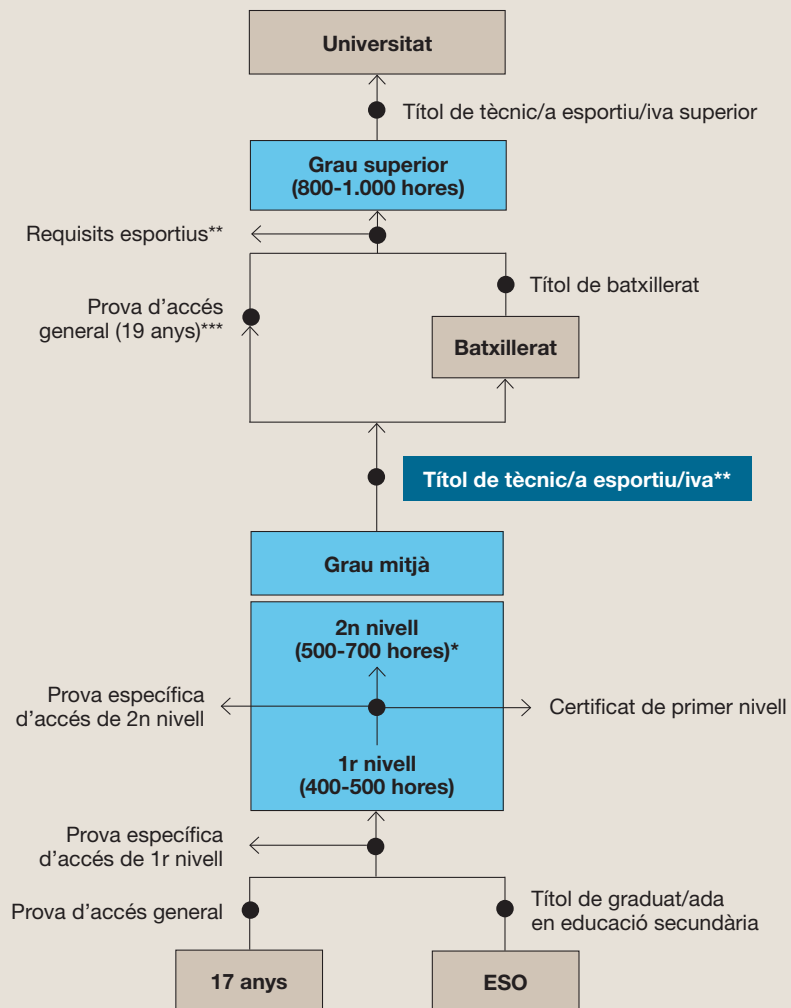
Universitat

Títol de tècnic/a esportiu/iva superior

Grau superior
(800-1.000 hores)

Requisits esportius**

Títol de batxillerat

Prova d'accés general (19 anys)***

Batxillerat

Títol de tècnic/a esportiu/iva**

Grau mitjà

2n nivell
(500-700 hores)*

Prova específica d'accés de 2n nivell

Certificat de primer nivell

1r nivell
(400-500 hores)

Prova específica d'accés de 1r nivell

Prova d'accés general

Títol de graduat/ada en educació secundària

17 anys

ESO